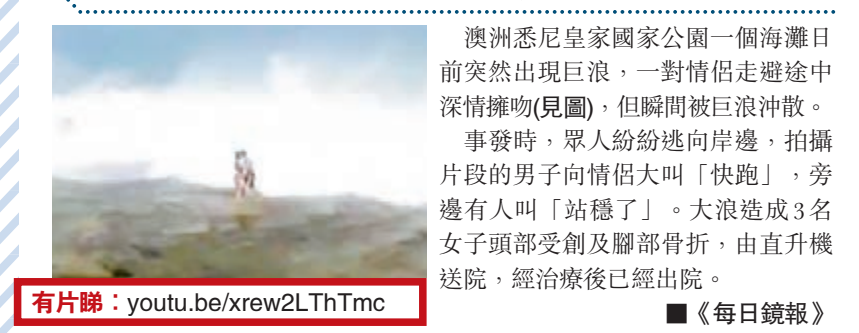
澳洲悉尼皇家國家公園一個海灘日前突然出現巨浪，一對情侶走避途中深情擁吻(見圖)，但瞬間被巨浪沖散。

事發時，眾人紛紛逃向岸邊，拍攝片段的男子向情侶大叫「快跑」，旁邊有人叫「站穩了」。大浪造成3名女子頭部受創及腳部骨折，由直升機送院，經治療後已經出院。

■《每日鏡報》

有片睇：youtu.be/xrew2LThTmc